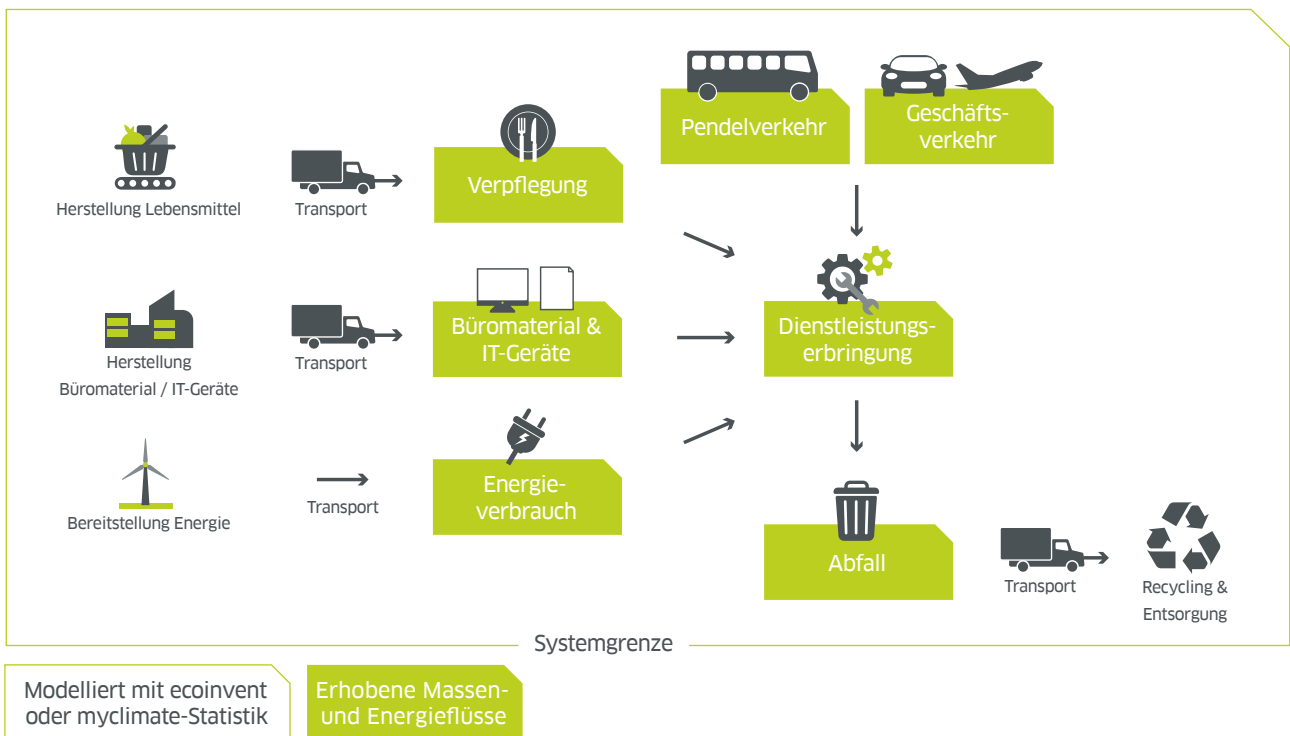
Pendelverkehr

Geschäfts-verkehr

Herstellung Lebensmittel

Transport

Verpflegung

Herstellung Büromaterial / IT-Geräte

Transport

Büromaterial & IT-Geräte

Dienstleistungs-erbringung

Bereitstellung Energie

Transport

Energie-verbrauch

Abfall

Transport

Recycling & Entsorgung

Systemgrenze

Modelliert mit ecoinvent oder myclimate-Statistik

Erhobene Massen- und Energieflüsse